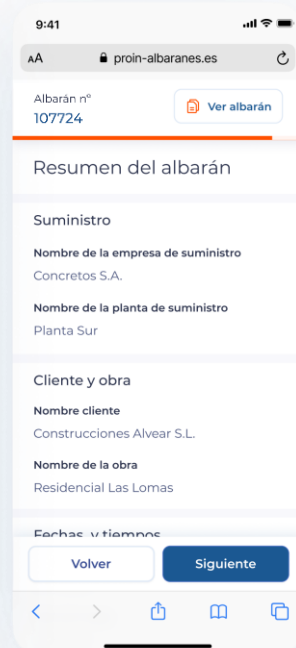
9:41

AA proin-albaranes.es

Albarán nº
107724

Ver albarán

Resumen del albarán

Suministro

Nombre de la empresa de suministro
Concretos S.A.

Nombre de la planta de suministro
Planta Sur

Cliente y obra

Nombre cliente
Construcciones Alvear S.L.

Nombre de la obra
Residencial Las Lomas

Fechas y tiempos

Volver

Siguiente